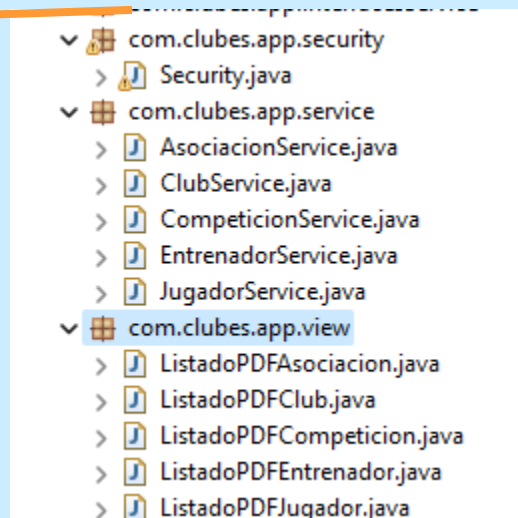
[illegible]
com.clubes.app.security
Security.java
com.clubes.app.service
AsociacionService.java
ClubService.java
CompeticionService.java
EntrenadorService.java
JugadorService.java
com.clubes.app.view
ListadoPDFAsociacion.java
ListadoPDFClub.java
ListadoPDFCompeticion.java
ListadoPDFEntrenador.java
ListadoPDFJugador.java